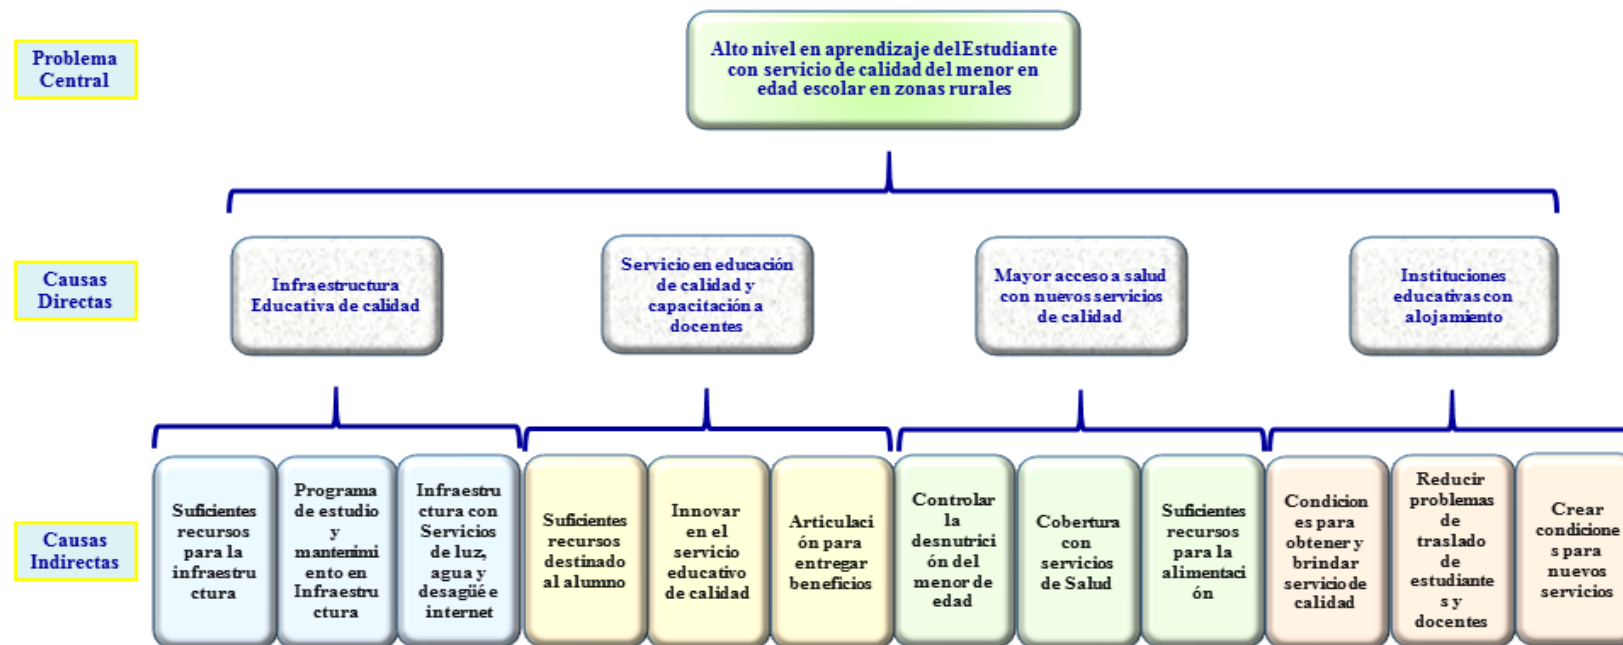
Problema Central

Alto nivel en aprendizaje delEstudiante con servicio de calidad del menor en edad escolar en zonas rurales

Causas Directas

Infraestructura Educativa de calidad

Servicio en educación de calidad y capacitación a docentes

Mayor acceso a salud con nuevos servicios de calidad

Instituciones educativas con alojamiento

Causas Indirectas

Suficientes recursos para la infraestructura

Programa de estudio y mantenimiento en Infraestructura

Infraestructura con Servicios de luz, agua y desagüé e internet

Suficientes recursos destinado al alumno

Innovar en el servicio educativo de calidad

Articulación para entregar beneficios

Controlar la desnutrición del menor de edad

Cobertura con servicios de Salud

Suficientes recursos para la alimentación

Condiciones para obtener y brindar servicio de calidad

Reducir problemas de traslado de estudiantes y docentes

Crear condiciones para nuevos servicios